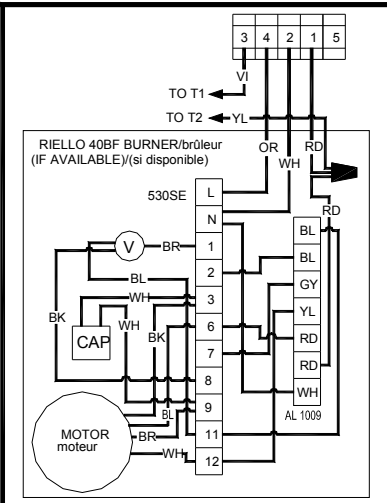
3 4 2 1 5

VI

TO T1

TO T2

YL

OR

RD

WH

RIELLO 40BF BURNER/brûleur (IF AVAILABLE)/(si disponible)

530SE

L

N

1

2

3

6

7

8

9

11

12

V

BR

BL

WH

BK

CAP

WH

BK

BL

BR

WH

MOTOR moteur

RD

BL

BL

GY

YL

RD

RD

WH

AL 1009